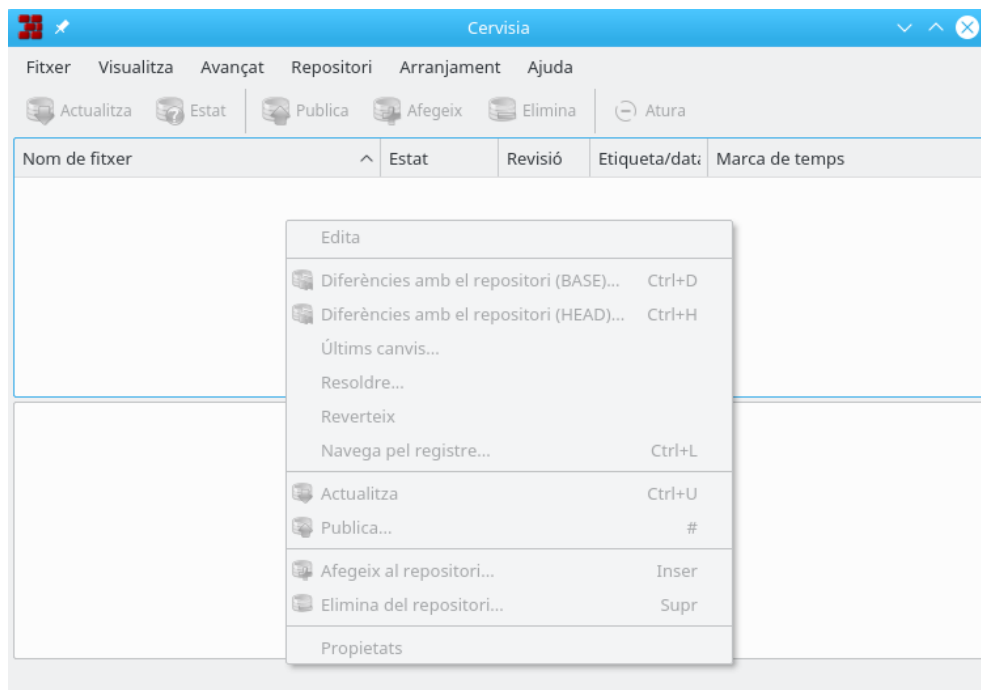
Cervisia

Fitxer Visualitza Avançat Repositori Arranjament Ajuda

Actualitza Estat Publica Afegeix Elimina Atura

| Nom de fitxer | Estat | Revisió | Etiqueta/data | Marca de temps |
|---|---|---|---|---|

Edita
Diferències amb el repositori (BASE)... Ctrl+D
Diferències amb el repositori (HEAD)... Ctrl+H
Últims canvis...
Resoldre...
Reverteix
Navega pel registre... Ctrl+L
Actualitza Ctrl+U
Publica... #
Afegeix al repositori... Inser
Elimina del repositori... Supr
Propietats